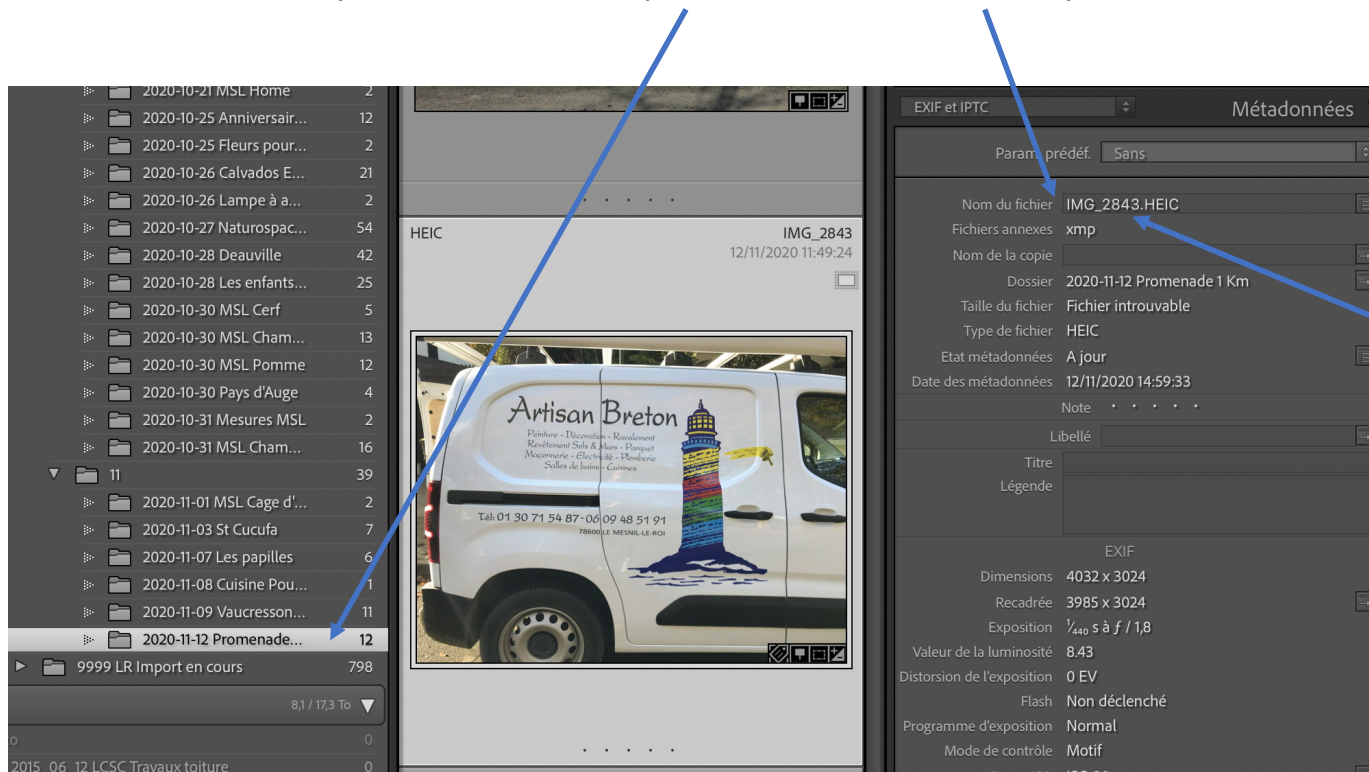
| | |
|---|---|
| 2020-10-21 MSL Home | 2 |
| 2020-10-25 Anniversair... | 12 |
| 2020-10-25 Fleurs pour... | 2 |
| 2020-10-26 Calvados E... | 21 |
| 2020-10-26 Lampe à a... | 2 |
| 2020-10-27 Naturospac... | 54 |
| 2020-10-28 Deauville | 42 |
| 2020-10-28 Les enfants... | 25 |
| 2020-10-30 MSL Cerf | 5 |
| 2020-10-30 MSL Cham... | 13 |
| 2020-10-30 MSL Pomme | 12 |
| 2020-10-30 Pays d'Auge | 4 |
| 2020-10-31 Mesures MSL | 2 |
| 2020-10-31 MSL Cham... | 16 |
| 11 | 39 |
| 2020-11-01 MSL Cage d'... | 2 |
| 2020-11-03 St Cucufa | 7 |
| 2020-11-07 Les papilles | 6 |
| 2020-11-08 Cuisine Pou... | 1 |
| 2020-11-09 Vaucresson... | 11 |
| 2020-11-12 Promenade... | 12 |
| 9999 LR Import en cours | 798 |

8,1 / 17,3 To

o 0

2015 06 12 LCSC Travaux toiture 0

HEIC IMG_2843
12/11/2020 11:49:24

Artisan Breton
Peinture - Décoration - Ravalement
Revêtement Sols & Murs - Parquet
Maçonnerie - Électricité - Plomberie
Salles de bains - Cuisines
Tél: 01 30 71 54 87 - 06 09 48 51 91
78600 LE MESNIL-LE-ROI

EXIF et IPTC
Métadonnées

Param. prédéf. Sans

| | |
|---|---|
| Nom du fichier | IMG_2843.HEIC |
| Fichiers annexes | xmp |
| Nom de la copie | |
| Dossier | 2020-11-12 Promenade 1 Km |
| Taille du fichier | Fichier introuvable |
| Type de fichier | HEIC |
| Etat métadonnées | A jour |
| Date des métadonnées | 12/11/2020 14:59:33 |
| Note | · · · · · |
| Libellé | |
| Titre | |
| Légende | |

EXIF

| | |
|---|---|
| Dimensions | 4032 x 3024 |
| Recadrée | 3985 x 3024 |
| Exposition | $\frac{1}{440}$ s à ƒ / 1,8 |
| Valeur de la luminosité | 8.43 |
| Distorsion de l'exposition | 0 EV |
| Flash | Non déclenché |
| Programme d'exposition | Normal |
| Mode de contrôle | Motif |